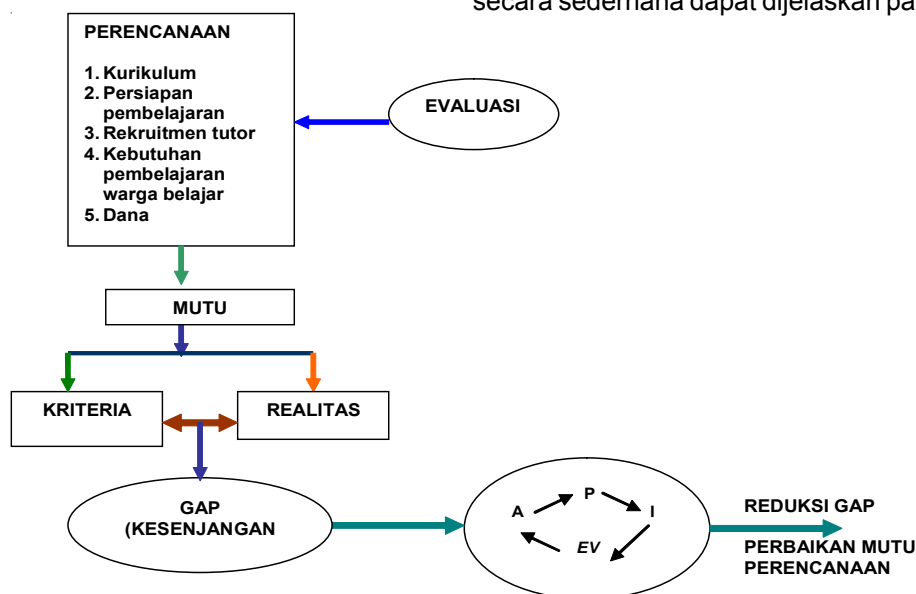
secara sederhana dapat dijelaskan pa

PERENCANAAN

1. Kurikulum
2. Persiapan pembelajaran
3. Rekruitmen tutor
4. Kebutuhan pembelajaran warga belajar
5. Dana

EVALUASI

MUTU

KRITERIA

REALITAS

GAP (KESENJANGAN

P

I

EV

A

REDUKSI GAP

PERBAIKAN MUTU PERENCANAAN